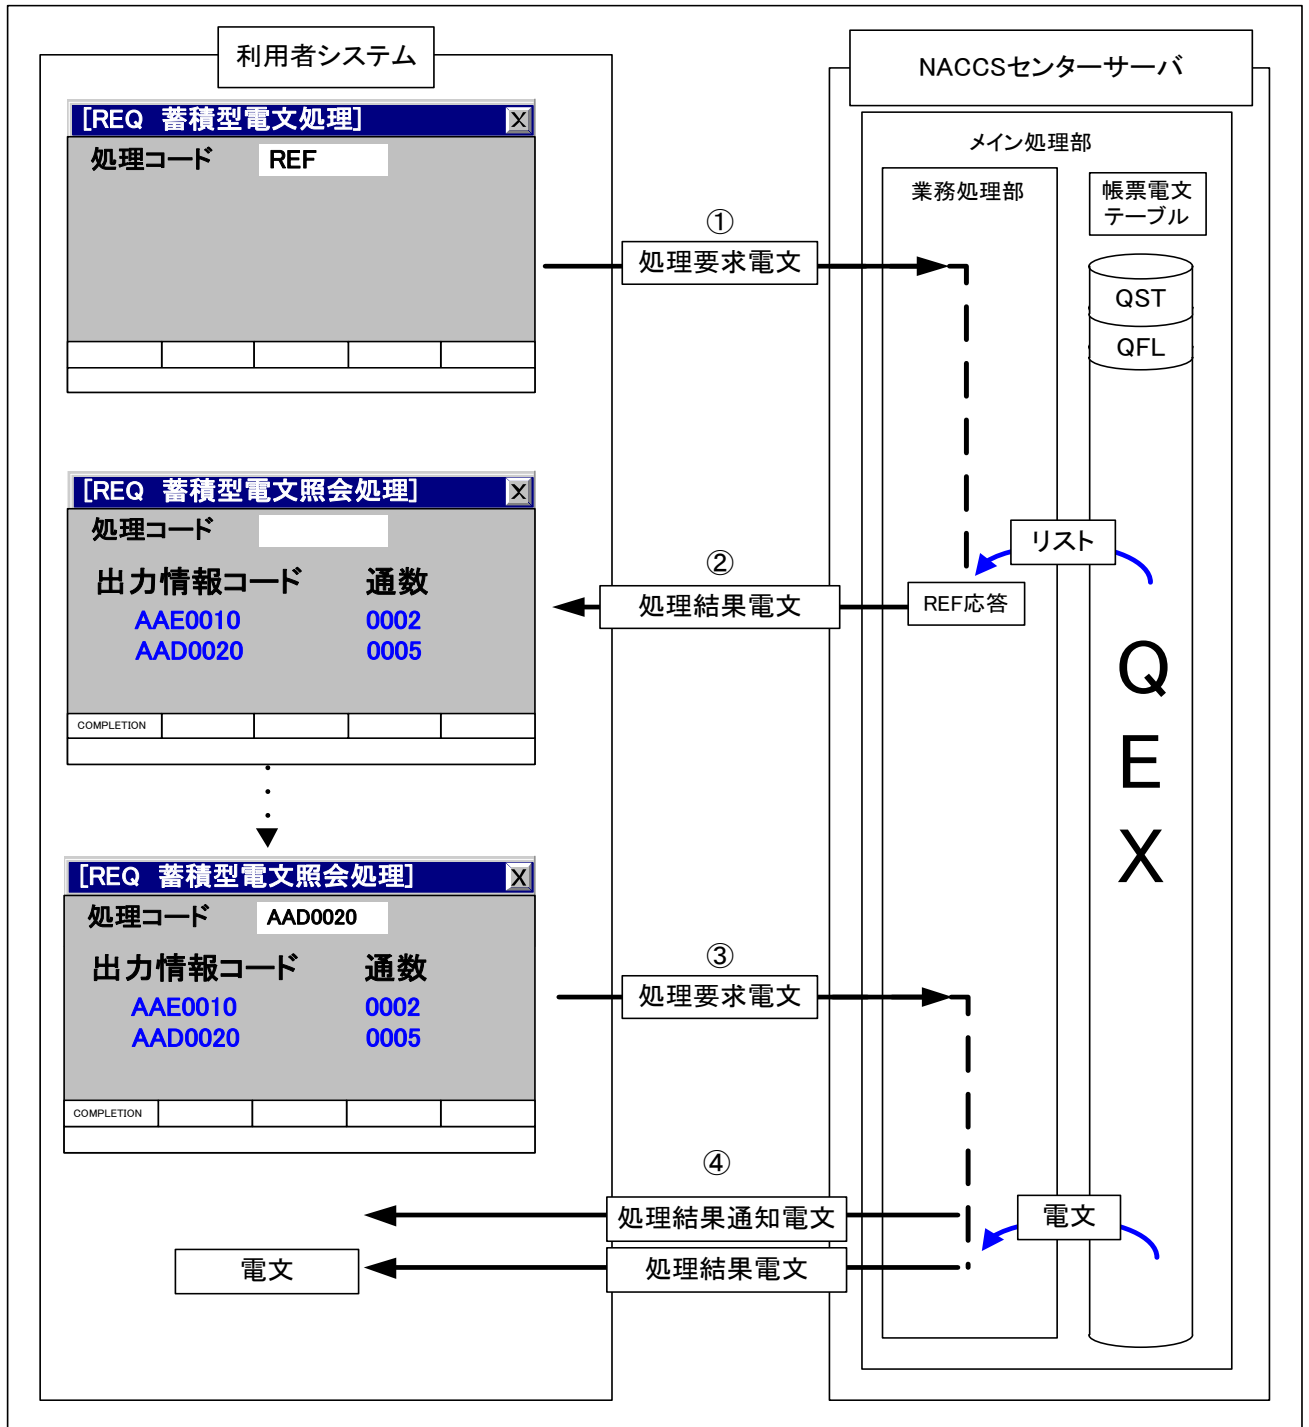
利用者システム

[REQ　蓄積型電文処理]

処理コード　REF

①

処理要求電文

[REQ　蓄積型電文照会処理]

処理コード

出力情報コード　通数

AAE0010　0002

AAD0020　0005

COMPLETION

②

処理結果電文

[REQ　蓄積型電文照会処理]

処理コード　AAD0020

出力情報コード　通数

AAE0010　0002

AAD0020　0005

COMPLETION

③

処理要求電文

④

処理結果通知電文

電文

処理結果電文

NACCSセンターサーバ

メイン処理部

業務処理部

帳票電文テーブル

QST

QFL

リスト

REF応答

Q

E

X

電文